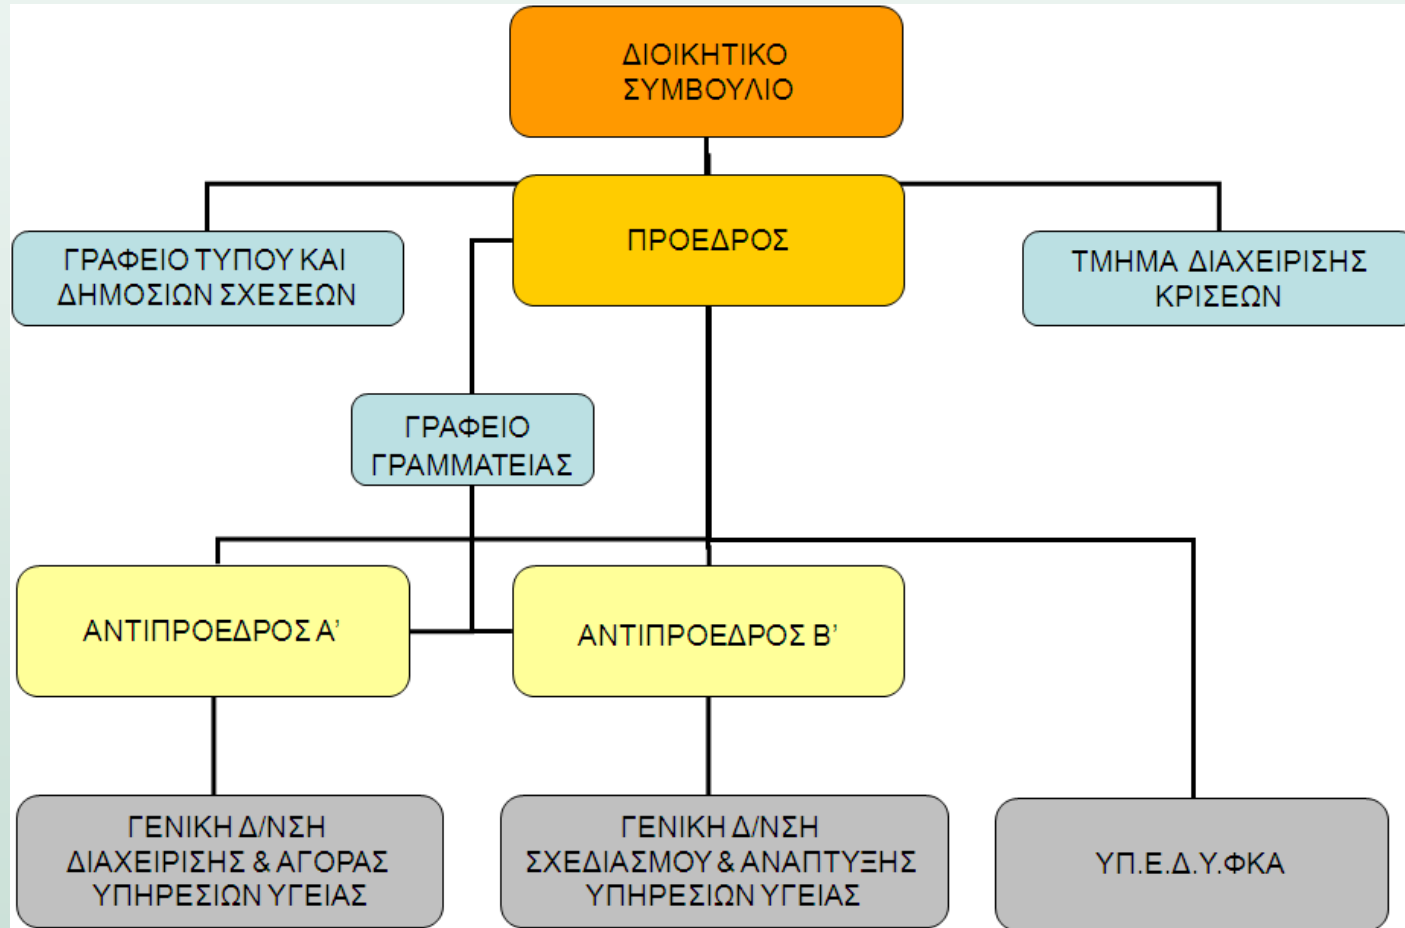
ΔΙΟΙΚΗΤΙΚΟ ΣΥΜΒΟΥΛΙΟ

ΠΡΟΕΔΡΟΣ

ΓΡΑΦΕΙΟ ΤΥΠΟΥ ΚΑΙ ΔΗΜΟΣΙΩΝ ΣΧΕΣΕΩΝ

ΤΜΗΜΑ ΔΙΑΧΕΙΡΙΣΗΣ ΚΡΙΣΕΩΝ

ΓΡΑΦΕΙΟ ΓΡΑΜΜΑΤΕΙΑΣ

ΑΝΤΙΠΡΟΕΔΡΟΣ Α'

ΑΝΤΙΠΡΟΕΔΡΟΣ Β'

ΓΕΝΙΚΗ Δ/ΝΣΗ ΔΙΑΧΕΙΡΙΣΗΣ & ΑΓΟΡΑΣ ΥΠΗΡΕΣΙΩΝ ΥΓΕΙΑΣ

ΓΕΝΙΚΗ Δ/ΝΣΗ ΣΧΕΔΙΑΣΜΟΥ & ΑΝΑΠΤΥΞΗΣ ΥΠΗΡΕΣΙΩΝ ΥΓΕΙΑΣ

ΥΠ.Ε.Δ.Υ.ΦΚΑ